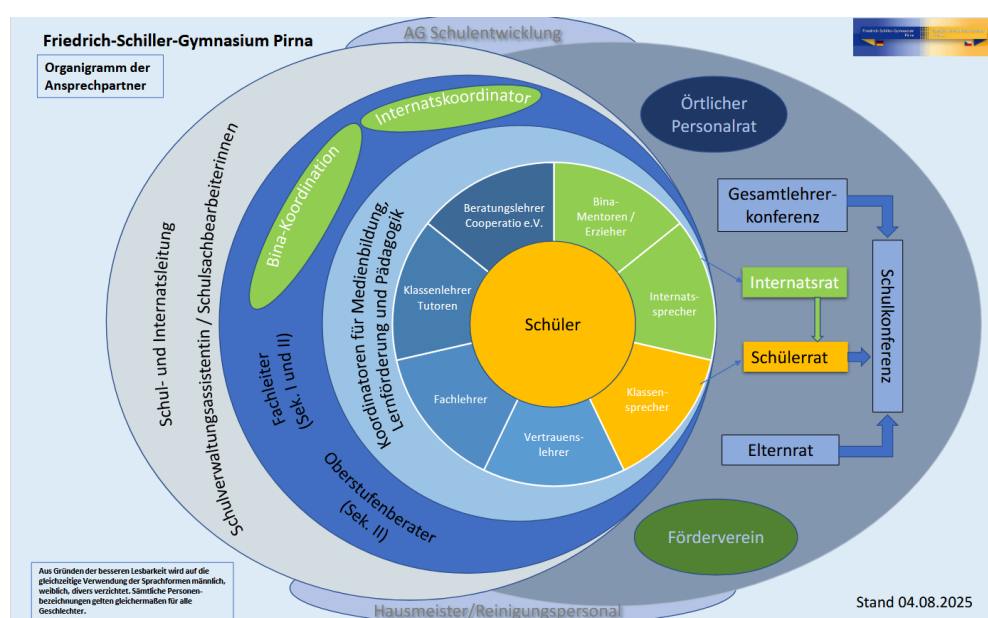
Friedrich-Schiller-Gymnasium Pirna

AG Schulentwicklung

Organigramm der Ansprechpartner

Internatskoordinator

Örtlicher Personalrat

Schul- und Internatsleitung

Schulverwaltungsassistentin / Schulsachbearbeiterinnen

Bina-Koordination

Koordinatoren für Medienbildung, Lernförderung und Pädagogik

Beratungslehrer Cooperatio e.V.

Bina-Mentoren / Erzieher

Klassenlehrer Tutoren

Schüler

Internats-sprecher

Fachlehrer

Klassen-sprecher

Vertrauens-lehrer

Fachleiter (Sek. I und II)

Oberstufenberater (Sek. II)

Gesamtlehrer-konferenz

Internatsrat

Schülerrat

Schulkonferenz

Elternrat

Förderverein

Aus Gründen der besseren Lesbarkeit wird auf die gleichzeitige Verwendung der Sprachformen männlich, weiblich, divers verzichtet. Sämtliche Personenbezeichnungen gelten gleichermaßen für alle Geschlechter.

Hausmeister/Reinigungspersonal

Stand 04.08.2025